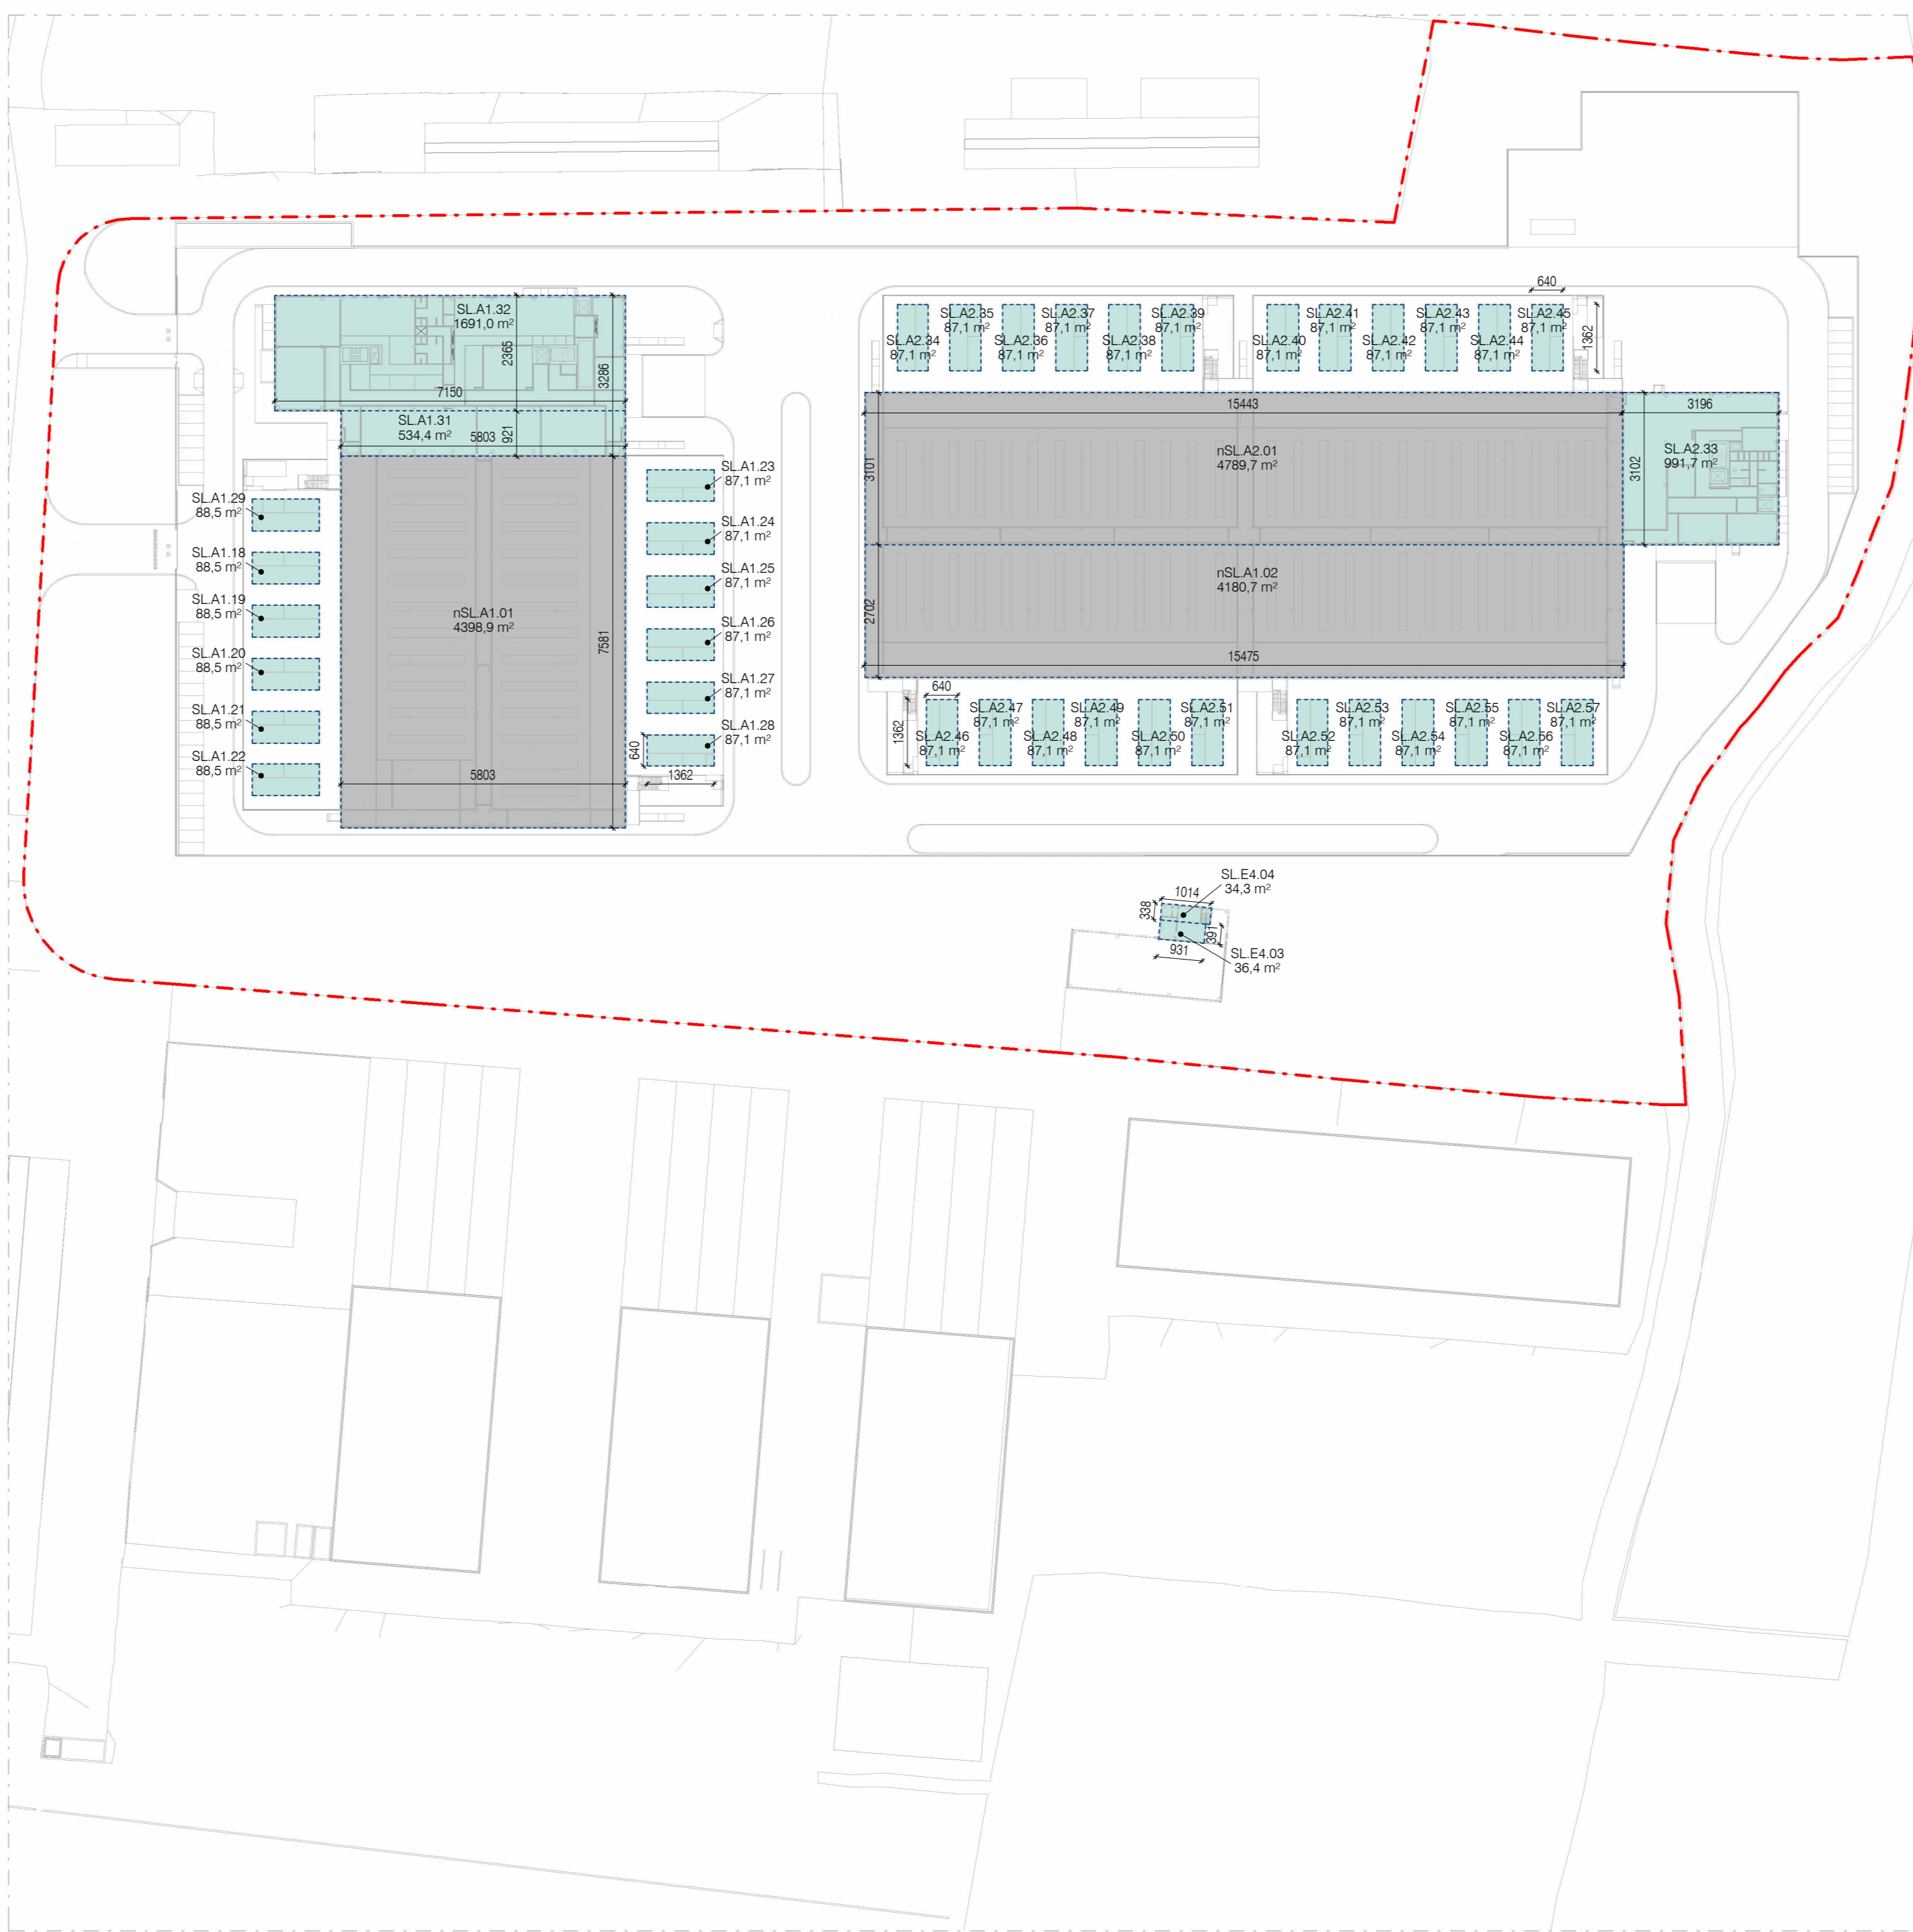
SL.A1.32
1691,0 m²
2365
3286
7150
SL.A1.31
534,4 m²
5803
921
SL.A1.29
88,5 m²
SL.A1.18
88,5 m²
SL.A1.19
88,5 m²
SL.A1.20
88,5 m²
SL.A1.21
88,5 m²
SL.A1.22
88,5 m²
nSL.A1.01
4398,9 m²
7581
5803
SL.A1.23
87,1 m²
SL.A1.24
87,1 m²
SL.A1.25
87,1 m²
SL.A1.26
87,1 m²
SL.A1.27
87,1 m²
SL.A1.28
87,1 m²
640
1362

640
SL.A2.35
87,1 m²
SL.A2.37
87,1 m²
SL.A2.39
87,1 m²
SL.A2.34
87,1 m²
SL.A2.36
87,1 m²
SL.A2.38
87,1 m²
SL.A2.41
87,1 m²
SL.A2.43
87,1 m²
SL.A2.45
87,1 m²
SL.A2.40
87,1 m²
SL.A2.42
87,1 m²
SL.A2.44
87,1 m²
1362
15443
3196
nSL.A2.01
4789,7 m²
3101
SL.A2.33
991,7 m²
3102
nSL.A1.02
4180,7 m²
2702
15475
640
1362
SL.A2.47
87,1 m²
SL.A2.49
87,1 m²
SL.A2.51
87,1 m²
SL.A2.46
87,1 m²
SL.A2.48
87,1 m²
SL.A2.50
87,1 m²
SL.A2.53
87,1 m²
SL.A2.55
87,1 m²
SL.A2.57
87,1 m²
SL.A2.52
87,1 m²
SL.A2.54
87,1 m²
SL.A2.56
87,1 m²

SL.E4.04
34,3 m²
1014
338
391
931
SL.E4.03
36,4 m²